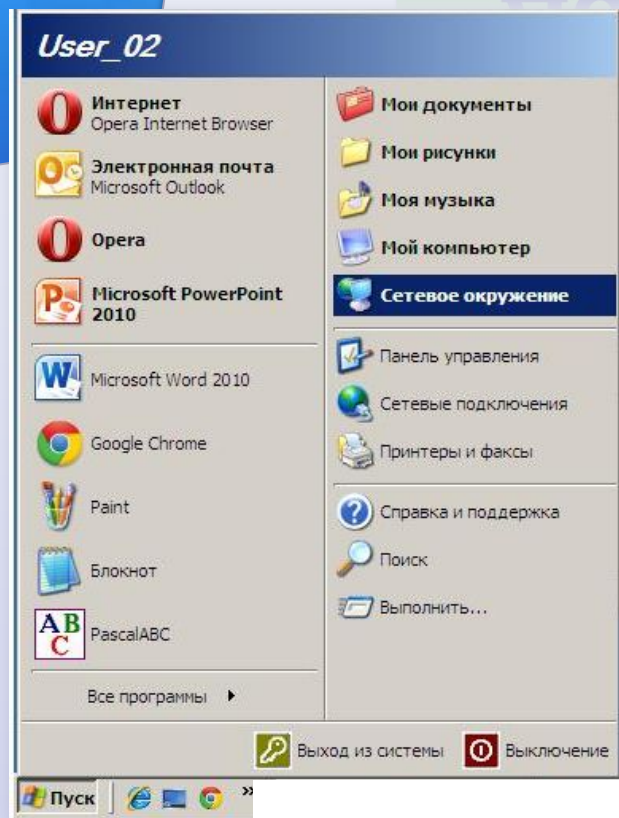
User_02

Интернет
Opera Internet Browser

Электронная почта
Microsoft Outlook

Opera

Microsoft PowerPoint 2010

Microsoft Word 2010

Google Chrome

Paint

Блокнот

PascalABC

Все программы

Мои документы

Мои рисунки

Моя музыка

Мой компьютер

Сетевое окружение

Панель управления

Сетевые подключения

Принтеры и факсы

Справка и поддержка

Поиск

Выполнить...

Выход из системы

Выключение

Пуск
»